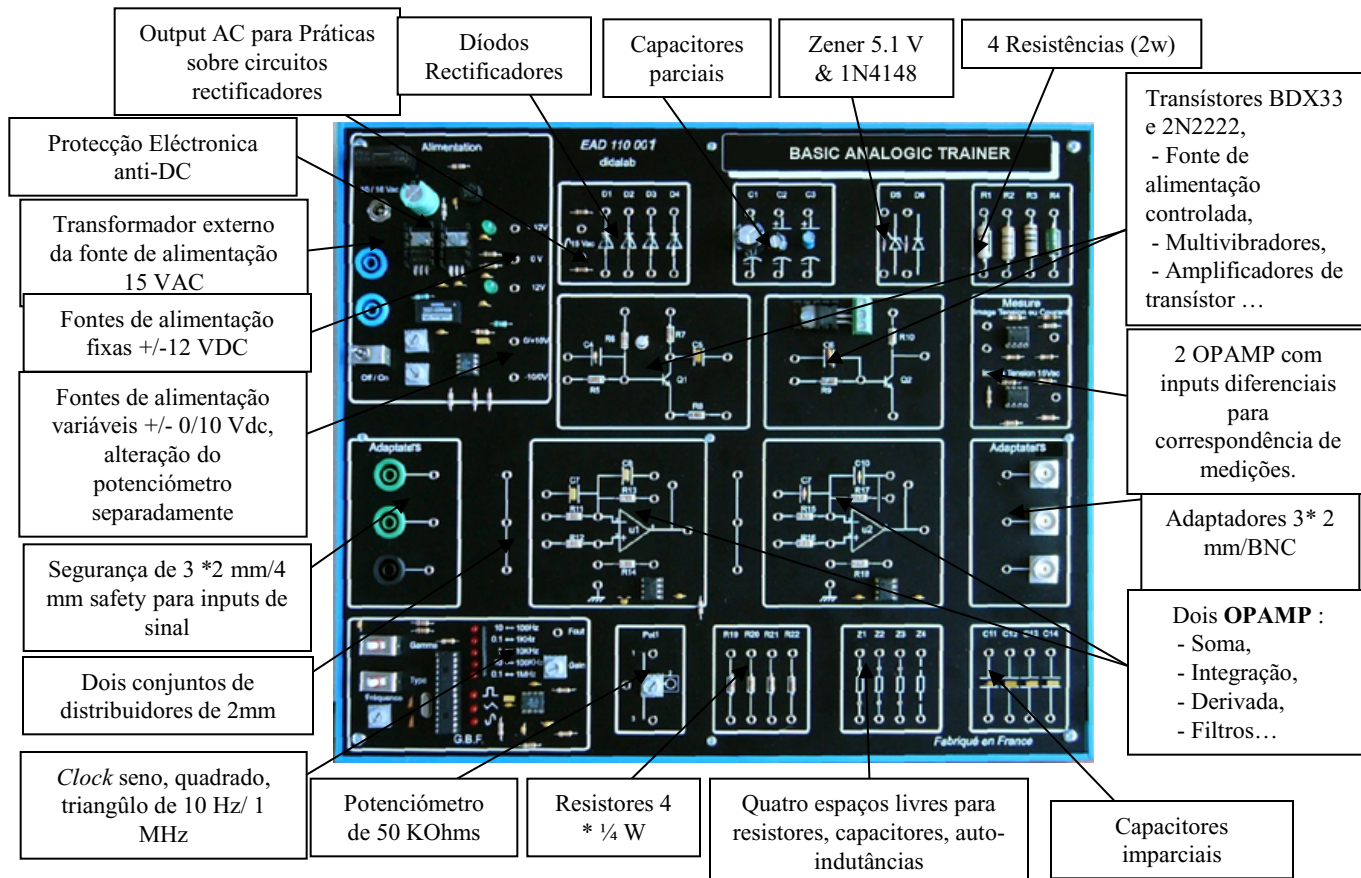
Output AC para Práticas sobre circuitos rectificadores

Díodos Rectificadores

Capacitores parciais

Zener 5.1 V & 1N4148

4 Resistências (2w)

Protecção Eléctronica anti-DC

Transístores BDX33 e 2N2222,
- Fonte de alimentação controlada,
- Multivibradores,
- Amplificadores de transístor …

Transformador externo da fonte de alimentação 15 VAC

Fontes de alimentação fixas +/-12 VDC

Fontes de alimentação variáveis +/- 0/10 Vdc, alteração do potenciómetro separadamente

2 OPAMP com inputs diferenciais para correspondência de medições.

Adaptadores 3* 2 mm/BNC

Segurança de 3 *2 mm/4 mm safety para inputs de sinal

Dois **OPAMP** :
- Soma,
- Integração,
- Derivada,
- Filtros…

Dois conjuntos de distribuidores de 2mm

*Clock* seno, quadrado, triangûlo de 10 Hz/ 1 MHz

Potenciómetro de 50 KOhms

Resistores 4 * ¼ W

Quatro espaços livres para resistores, capacitores, auto-indutâncias

Capacitores imparciais

EAD 110 001
didalab
BASIC ANALOGIC TRAINER
Alimentation
15/18 Vac
12V
0V
12V
0/+10V
-10/0V
Off / On
D1 D2 D3 D4
C1 C2 C3
D5 D6
R1 R2 R3 R4
C4
R7
C5
R5
Q1
R6
C8
R10
R9
Q2
Mesure
Adaptateurs
C7
C6
R13
R11
R12
U1
R14
C10
R16
R15
U2
R18
Adaptateurs
Gamme
Type
Fréquence
10 — 100Hz
0.1 — 1KHz
Fout
Gain
G.B.F.
Pot1
R19 R20 R21 R22
Z1 Z2 Z3 Z4
C11 C12 C13 C14
Fabriqué en France